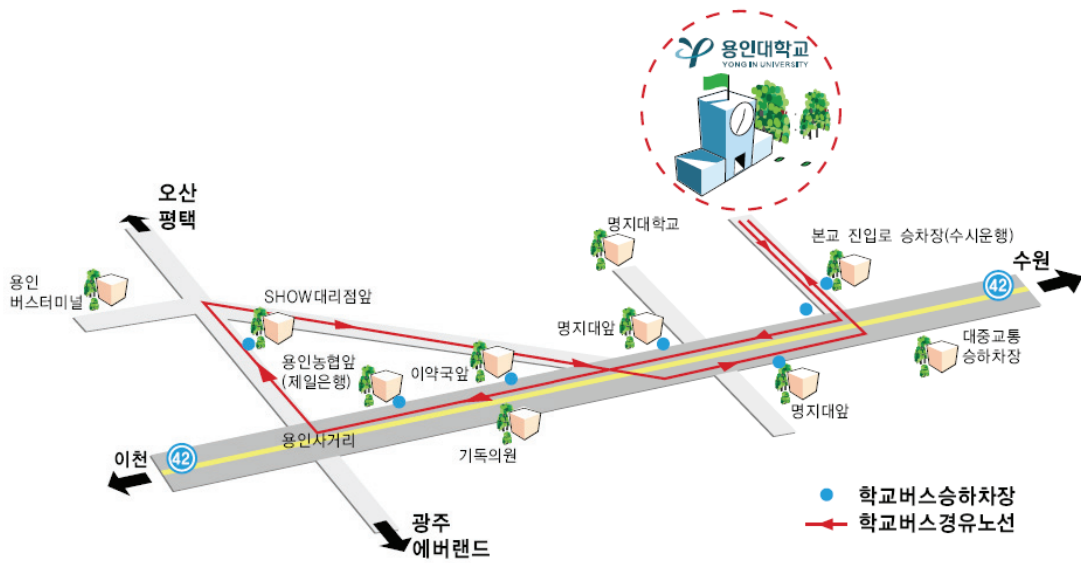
용인대학교
YONG IN UNIVERSITY

오산
평택

용인
버스터미널

SHOW대리점앞

용인농협앞
(제일은행)

이약국앞

명지대학교

명지대앞

본교 진입로 승차장(수시운행)

수원

42

대중교통
승하차장

명지대앞

기독의원

용인사거리

이천

42

광주
에버랜드

학교버스승하차장
학교버스경유노선